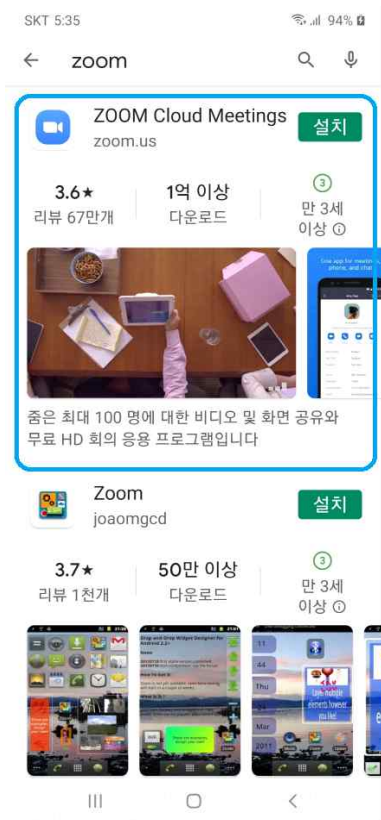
SKT 5:35 94%

zoom

ZOOM Cloud Meetings
zoom.us
설치

3.6★
리뷰 67만개

1억 이상
다운로드

3
만 3세 이상 ⓘ

One app for meetings, phone, and chat

줌은 최대 100 명에 대한 비디오 및 화면 공유와 무료 HD 회의 응용 프로그램입니다

Zoom
joaomgcd
설치

3.7★
리뷰 1천개

50만 이상
다운로드

3
만 3세 이상 ⓘ

Drag-and-Drop Widget Designer for Android 2.2+

11
44
Thu
18
Mar
2011

Use multiple elements however you like!